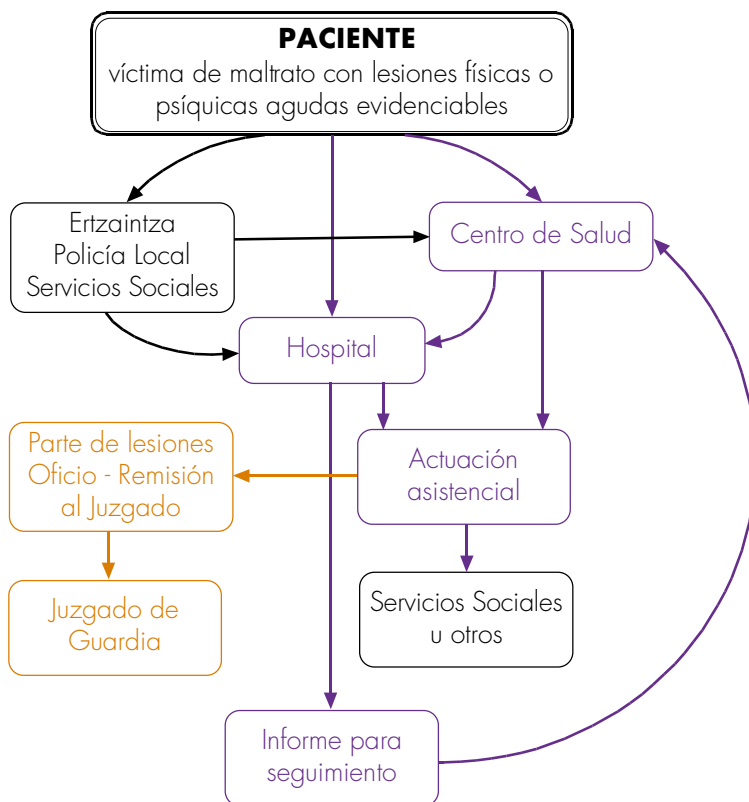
**PACIENTE**
víctima de maltrato con lesiones físicas o psíquicas agudas evidenciables

Ertzaintza
Policía Local
Servicios Sociales

Centro de Salud

Hospital

Parte de lesiones
Oficio - Remisión al Juzgado

Actuación asistencial

Juzgado de Guardia

Servicios Sociales u otros

Informe para seguimiento